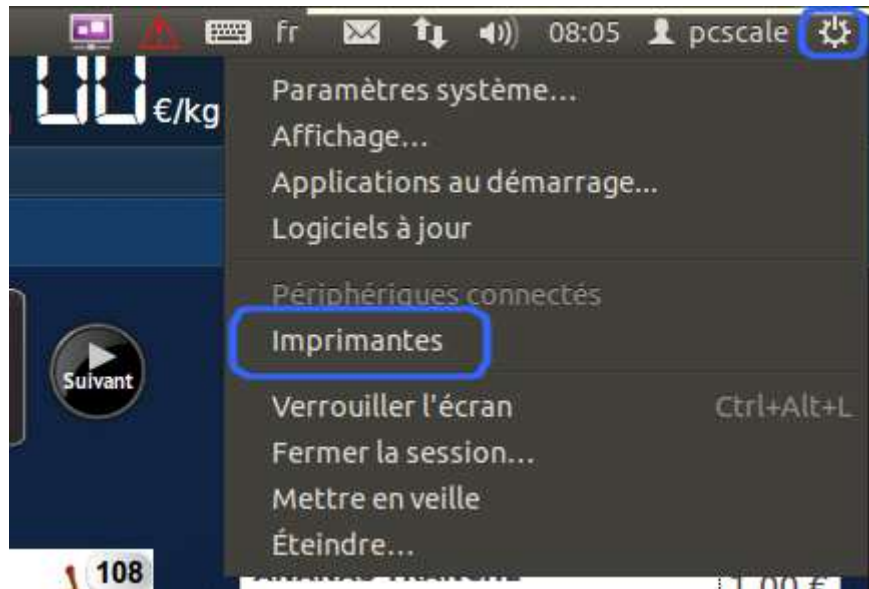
fr 08:05 pcscale

00 €/kg

Paramètres système...
Affichage...
Applications au démarrage...
Logiciels à jour

Périphériques connectés
Imprimantes

Verrouiller l'écran Ctrl+Alt+L
Fermer la session...
Mettre en veille
Éteindre...

Suivant

108

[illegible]

1,00 €